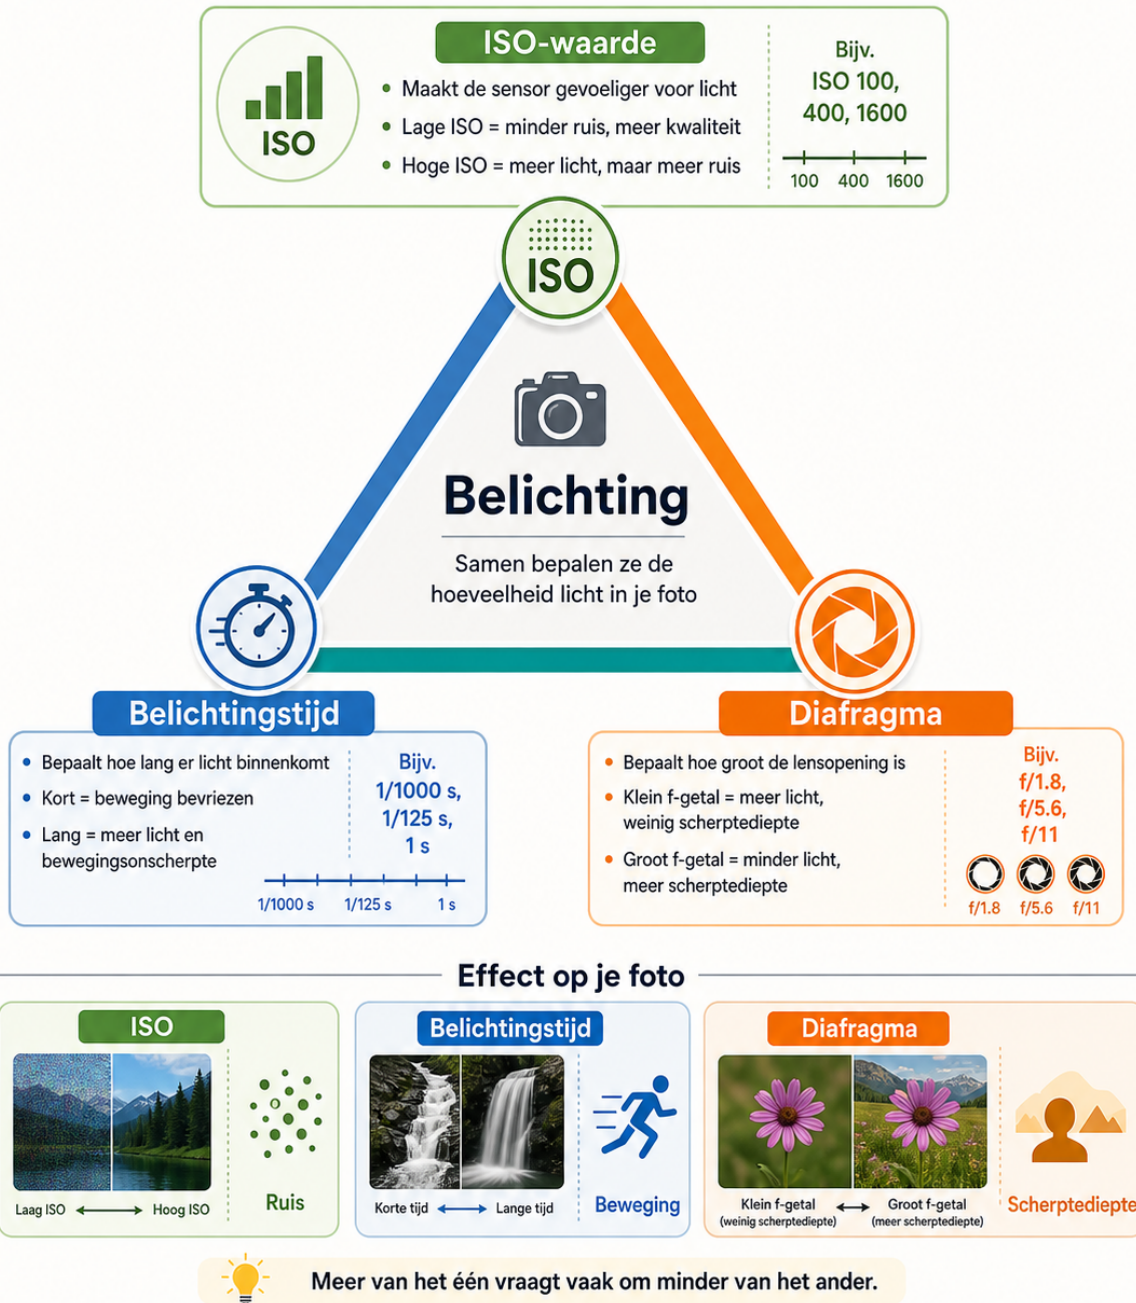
ISO

ISO-waarde

• Maakt de sensor gevoeliger voor licht
• Lage ISO = minder ruis, meer kwaliteit
• Hoge ISO = meer licht, maar meer ruis

Bijv.
ISO 100, 400, 1600

100 400 1600

ISO

Belichting

Samen bepalen ze de hoeveelheid licht in je foto

Belichtingstijd

• Bepaalt hoe lang er licht binnenkomt
• Kort = beweging bevriezen
• Lang = meer licht en bewegingsonscherpte

Bijv.
1/1000 s,
1/125 s,
1 s

1/1000 s 1/125 s 1 s

Diafragma

• Bepaalt hoe groot de lensopening is
• Klein f-getal = meer licht, weinig scherptediepte
• Groot f-getal = minder licht, meer scherptediepte

Bijv.
f/1.8,
f/5.6,
f/11

f/1.8 f/5.6 f/11

Effect op je foto

ISO

Laag ISO Hoog ISO

Ruis

Belichtingstijd

Korte tijd Lange tijd

Beweging

Diafragma

Klein f-getal (weinig scherptediepte) Groot f-getal (meer scherptediepte)

Scherptediepte

Meer van het één vraagt vaak om minder van het ander.